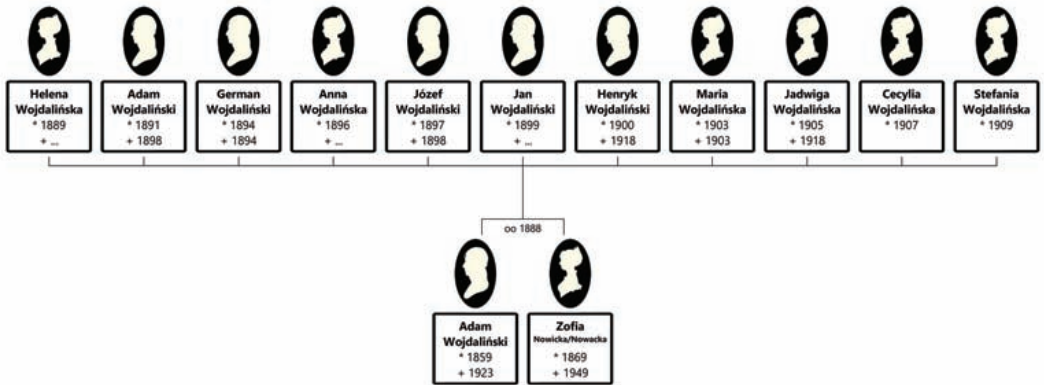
Helena Wojdalińska
* 1889
+ ...

Adam Wojdaliński
* 1891
+ 1898

German Wojdaliński
* 1894
+ 1894

Anna Wojdalińska
* 1896
+ ...

Józef Wojdaliński
* 1897
+ 1898

Jan Wojdaliński
* 1899
+ ...

Henryk Wojdaliński
* 1900
+ 1918

Maria Wojdalińska
* 1903
+ 1903

Jadwiga Wojdalińska
* 1905
+ 1918

Cecylia Wojdalińska
* 1907

Stefania Wojdalińska
* 1909

oo 1888

Adam Wojdaliński
* 1859
+ 1923

Zofia
Nowicka/Nowacka
* 1869
+ 1949